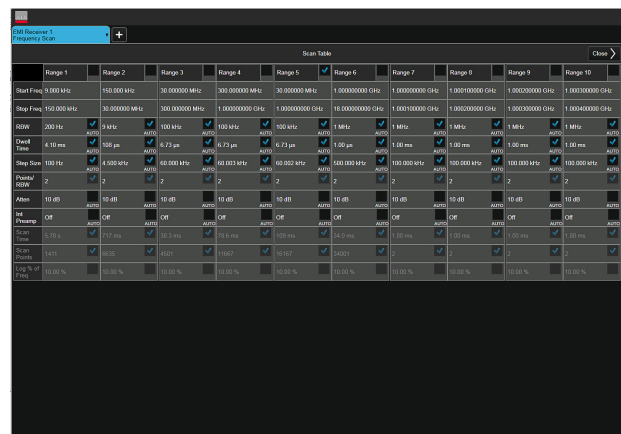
EMI Receiver 1
Frequency Scan

Scan Table

Close

| | Range 1 | Range 2 | Range 3 | Range 4 | Range 5 | Range 6 | Range 7 | Range 8 | Range 9 | Range 10 |
|---|---|---|---|---|---|---|---|---|---|---|
| Start Freq | 9.000 kHz | 150.000 kHz | 30.000000 MHz | 300.000000 MHz | 30.000000 MHz | 1.000000000 GHz | 1.000000000 GHz | 1.000100000 GHz | 1.000200000 GHz | 1.000300000 GHz |
| Stop Freq | 150.000 kHz | 30.000000 MHz | 300.000000 MHz | 1.000000000 GHz | 1.000000000 GHz | 18.000000000 GHz | 1.000100000 GHz | 1.000200000 GHz | 1.000300000 GHz | 1.000400000 GHz |
| RBW | 200 Hz | 9 kHz | 100 kHz AUTO | 100 kHz AUTO | 100 kHz AUTO | 1 MHz AUTO | 1 MHz AUTO | 1 MHz AUTO | 1 MHz AUTO | 1 MHz AUTO |
| Dwell Time | 4.10 ms | 108 µs AUTO | 6.73 µs AUTO | 6.73 µs AUTO | 6.73 µs AUTO | 1.00 µs AUTO | 1.00 ms AUTO | 1.00 ms AUTO | 1.00 ms AUTO | 1.00 ms AUTO |
| Step Size | 100 Hz | 4.500 kHz AUTO | 60.000 kHz AUTO | 60.003 kHz AUTO | 60.002 kHz AUTO | 500.000 kHz AUTO | 100.000 kHz AUTO | 100.000 kHz AUTO | 100.000 kHz AUTO | 100.000 kHz AUTO |
| Points/RBW | 2 | 2 | 2 | 2 | 2 | 2 | 2 | 2 | 2 | 2 |
| Atten | 10 dB AUTO | 10 dB AUTO | 10 dB AUTO | 10 dB AUTO | 10 dB AUTO | 10 dB AUTO | 10 dB AUTO | 10 dB AUTO | 10 dB AUTO | 10 dB AUTO |
| Int Preamp | Off AUTO | Off AUTO | Off AUTO | Off AUTO | Off AUTO | Off AUTO | Off AUTO | Off AUTO | Off AUTO | Off AUTO |
| Scan Time | 5.78 s | 717 ms | 30.3 ms | 78.5 ms | 109 ms | 34.0 ms | 1.00 ms | 1.00 ms | 1.00 ms | 1.00 ms |
| Scan Points | 1411 | 6635 | 4501 | 11667 | 16167 | 34001 | 2 | 2 | 2 | 2 |
| Log % of Freq | 10.00 % | 10.00 % | 10.00 % | 10.00 % | 10.00 % | 10.00 % | 10.00 % | 10.00 % | 10.00 % | 10.00 % |